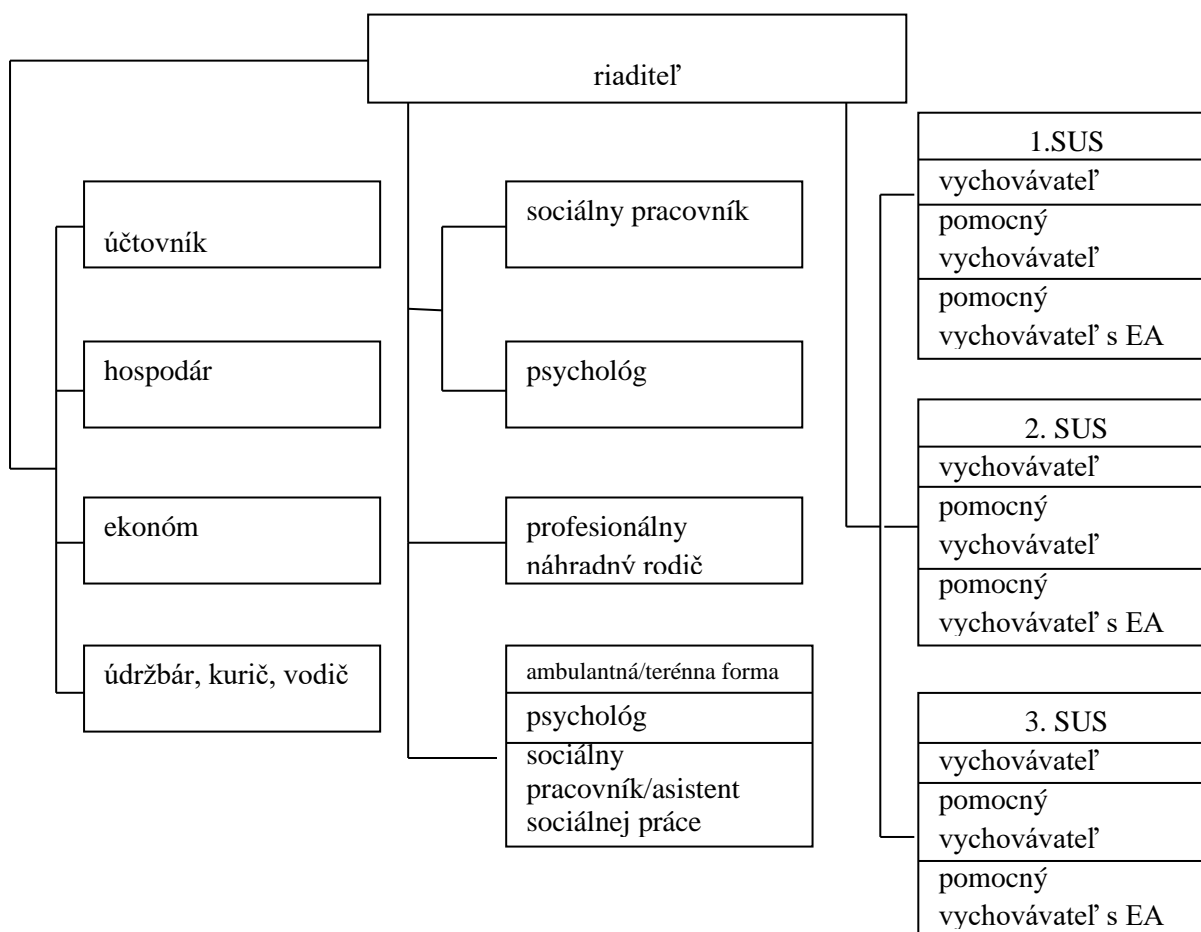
riaditeľ

účtovník

hospodár

ekonóm

údržbár, kurič, vodič

sociálny pracovník

psychológ

profesionálny náhradnú rodič

ambulantná/terénna forma

psychológ

sociálny pracovník/asistent sociálnej práce

1.SUS

vychovávateľ

pomocný vychovávateľ

pomocný vychovávateľ s EA

2. SUS

vychovávateľ

pomocný vychovávateľ

pomocný vychovávateľ s EA

3. SUS

vychovávateľ

pomocný vychovávateľ

pomocný vychovávateľ s EA